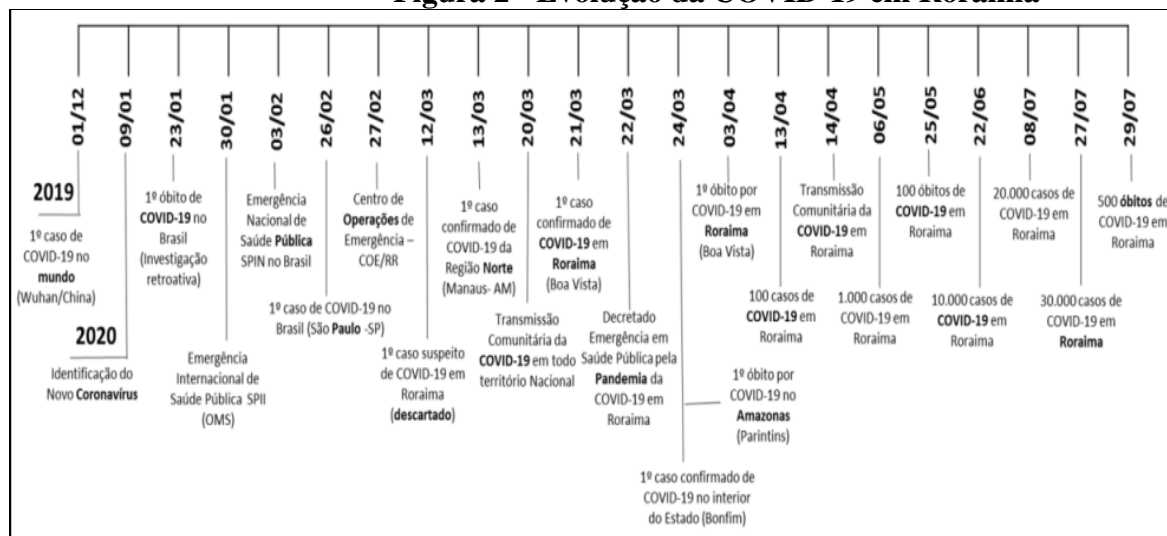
Figura 2 - Evolução da COVID-19 em Roraima

01/12
2019
1º caso de COVID-19 no **mundo** (Wuhan/China)

09/01
2020
Identificação do Novo **Coronavírus**

23/01
1º óbito de **COVID-19** no Brasil (Investigação retroativa)

30/01
Emergência Internacional de Saúde Pública SPII (OMS)

03/02
Emergência Nacional de Saúde **Pública** SPIN no Brasil

26/02
1º caso de COVID-19 no Brasil (São **Paulo** -SP)

27/02
Centro de **Operações** de Emergência – COE/RR

12/03
1º caso suspeito de COVID-19 em Roraima (**descartado**)

13/03
1º caso confirmado de COVID-19 da Região **Norte** (Manaus- AM)

20/03
Transmissão Comunitária da **COVID-19** em todo território Nacional

21/03
1º caso confirmado de **COVID-19** em **Roraima** (Boa Vista)

22/03
Decretado Emergência em Saúde Pública pela **Pandemia** da COVID-19 em Roraima

24/03
1º caso confirmado de COVID-19 no interior do Estado (Bonfim)

1º óbito por COVID-19 no **Amazonas** (Parintins)

03/04
1º óbito por COVID-19 em **Roraima** (Boa Vista)

13/04
100 casos de **COVID-19** em Roraima

14/04
Transmissão Comunitária da **COVID-19** em Roraima

06/05
1.000 casos de COVID-19 em Roraima

25/05
100 óbitos de **COVID-19** em Roraima

22/06
10.000 casos de **COVID-19** em Roraima

08/07
20.000 casos de COVID-19 em Roraima

27/07
30.000 casos de COVID-19 em **Roraima**

29/07
500 **óbitos** de COVID-19 em Roraima